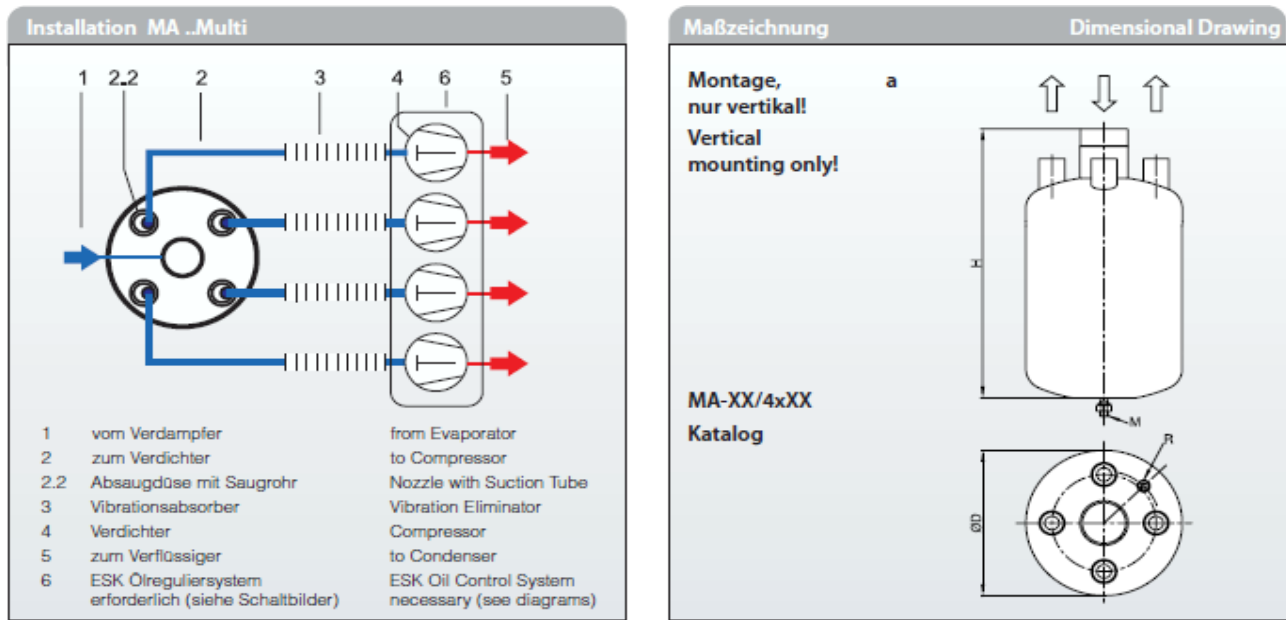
Installation MA ..Multi

1 2.2 2 3 4 6 5

| | | |
|---|---|---|
| 1 | vom Verdampfer | from Evaporator |
| 2 | zum Verdichter | to Compressor |
| 2.2 | Absaugdüse mit Saugrohr | Nozzle with Suction Tube |
| 3 | Vibrationsabsorber | Vibration Eliminator |
| 4 | Verdichter | Compressor |
| 5 | zum Verflüssiger | to Condenser |
| 6 | ESK Ölreguliersystem erforderlich (siehe Schaltbilder) | ESK Oil Control System necessary (see diagrams) |

Maßzeichnung Dimensional Drawing

Montage, nur vertikal!

Vertical mounting only!

a

H

MA-XX/4xXX

Katalog

M

R

ØD